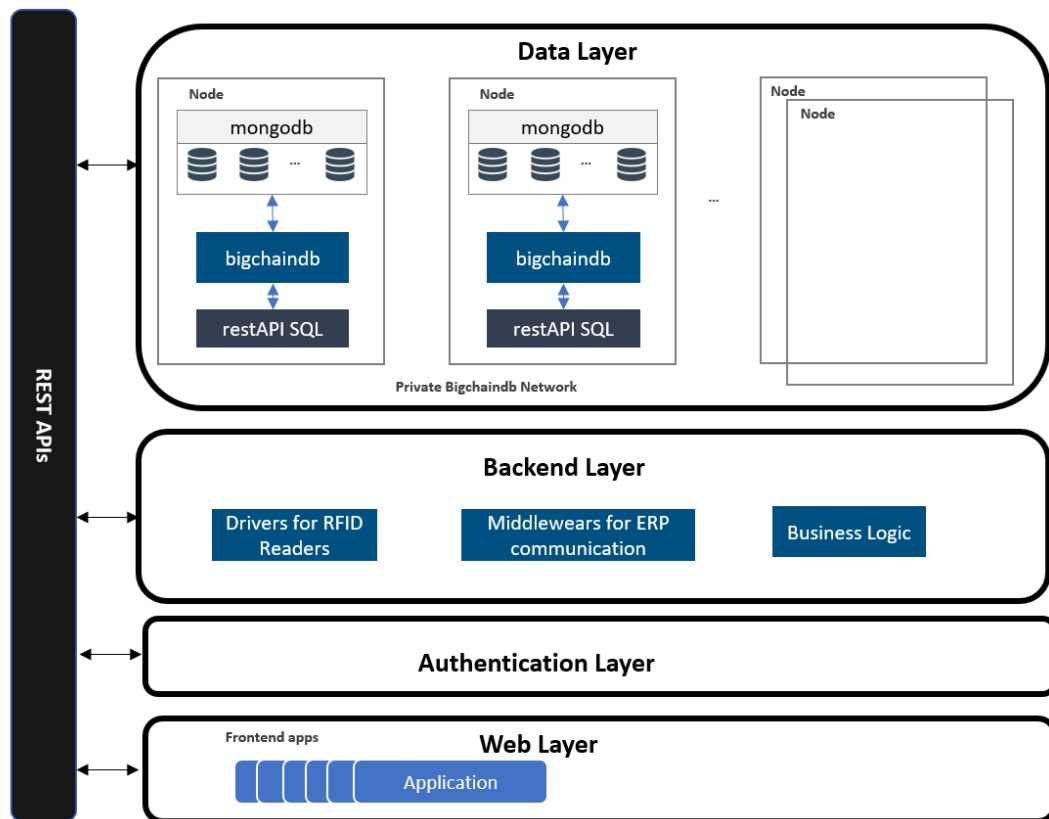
REST APIs

Data Layer

Node
mongodb
...
bigchaindb
restAPI SQL

Node
mongodb
...
bigchaindb
restAPI SQL

...

Node
Node

Private Bigchaindb Network

Backend Layer

Drivers for RFID Readers

Middlewears for ERP communication

Business Logic

Authentication Layer

Frontend apps

Web Layer

Application